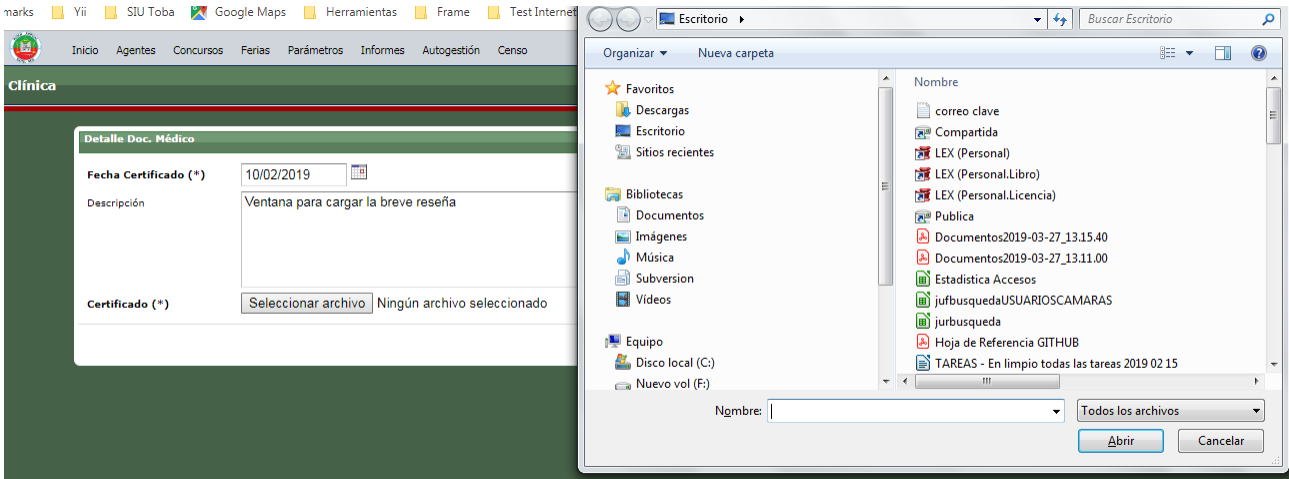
marks Yii SIU Toba Google Maps Herramientas Frame Test Internet

Inicio Agentes Concursos Ferias Parámetros Informes Autogestión Censo

Clínica

Detalle Doc. Médico

Fecha Certificado (*) 10/02/2019

Descripción Ventana para cargar la breve reseña

Certificado (*) Seleccionar archivo Ningún archivo seleccionado

Escritorio ▸

Buscar Escritorio

Organizar ▾ Nueva carpeta

Favoritos
Descargas
Escritorio
Sitios recientes

Bibliotecas
Documentos
Imágenes
Música
Subversion
Vídeos

Equipo
Disco local (C:)
Nuevo vol (F:)

Nombre
correo clave
Compartida
LEX (Personal)
LEX (Personal.Libro)
LEX (Personal.Licencia)
Publica
Documentos2019-03-27_13.15.40
Documentos2019-03-27_13.11.00
Estadistica Accesos
jufbusquedaUSUARIOSCAMARAS
jurbusqueda
Hoja de Referencia GITHUB
TAREAS - En limpio todas las tareas 2019 02 15

Nombre:
Todos los archivos
Abrir
Cancelar